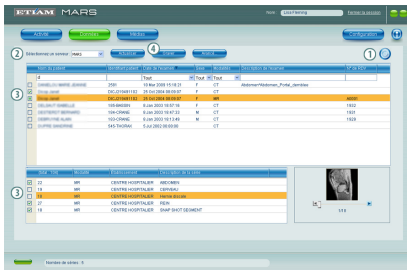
ETIAM MARS

Accueil | Données | Médias

Configuration

Sélectionnez un serveur PARIS | Actualiser | Exporter | Avancé

2 | 4 | 1

3

| Nom du patient | Identifiant patient | Date de l'examen | Sexe | Modalités | Description de l'examen | N° de RDV |
|---|---|---|---|---|---|---|
| # | | Tout | Tout | Tout | | |
| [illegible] | 3581 | 10 févr 2009 15:18:21 | F | CT | Abdomen^Abdomen_Portal_dens|dias | |
| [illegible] | DICJD19461132 | 25 Oct 2004 08:06:07 | F | CT | | |
| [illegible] | DICJD19461132 | 25 Oct 2004 08:06:07 | F | MR | | 8000 |
| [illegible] | 100-RHOBH | 6 Jun 2003 10:57:16 | F | CT | | 1122 |
| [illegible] | 104-CRANE | 6 Jun 2003 10:47:33 | M | CT | | 1931 |
| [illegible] | 106-CRANE | 6 Jun 2003 10:13:40 | M | CT | | 1929 |
| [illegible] | 545-THORAX | 5 Jul 2002 08:00:00 | | | | |

3

| | Nbr Im. | Modalité | Établissement | Description de la série |
|---|---|---|---|---|
| | 33 | MR | CENTRE HOSPITALIER | ABDOMEN |
| | 15 | MR | CENTRE HOSPITALIER | CERVEAU |
| | 15 | MR | CENTRE HOSPITALIER | Hanche Bassin |
| | 27 | MR | CENTRE HOSPITALIER | REIN |
| | 20 | MR | CENTRE HOSPITALIER | SNAP SHOT SEGMENT |

1 / 8

Nombre de séries : 5